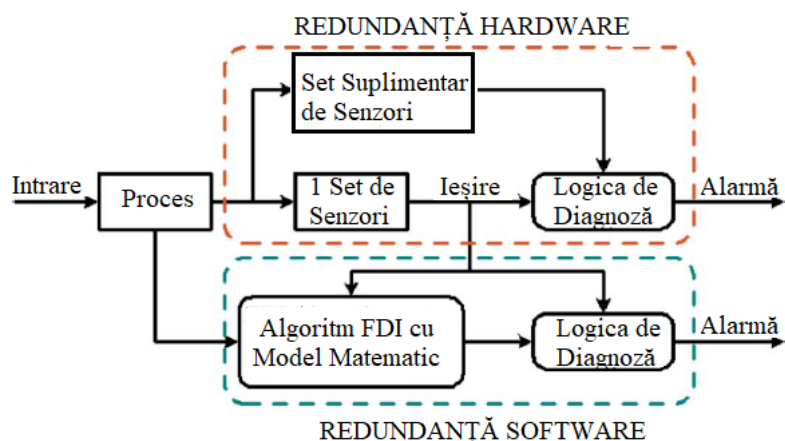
REDUNDANȚĂ HARDWARE

Set Suplimentar de Senzori

Intrare

Proces

1 Set de Senzori

Ieșire

Logica de Diagnoză

Alarmă

Algoritm FDI cu Model Matematic

Logica de Diagnoză

Alarmă

REDUNDANȚĂ SOFTWARE